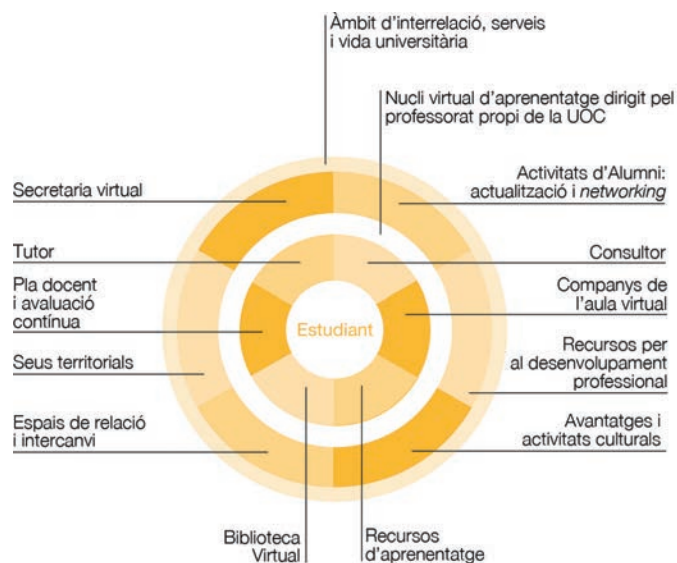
Àmbit d'interrelació, serveis i vida universitària

Nucli virtual d'aprenentatge dirigit pel professorat propi de la UOC

Secretaria virtual

Activitats d'Alumni: actualització i *networking*

Tutor

Consultor

Pla docent i avaluació contínua

Companys de l'aula virtual

Estudiant

Seus territorials

Recursos per al desenvolupament professional

Espais de relació i intercanvi

Avantatges i activitats culturals

Biblioteca Virtual

Recursos d'aprenentatge